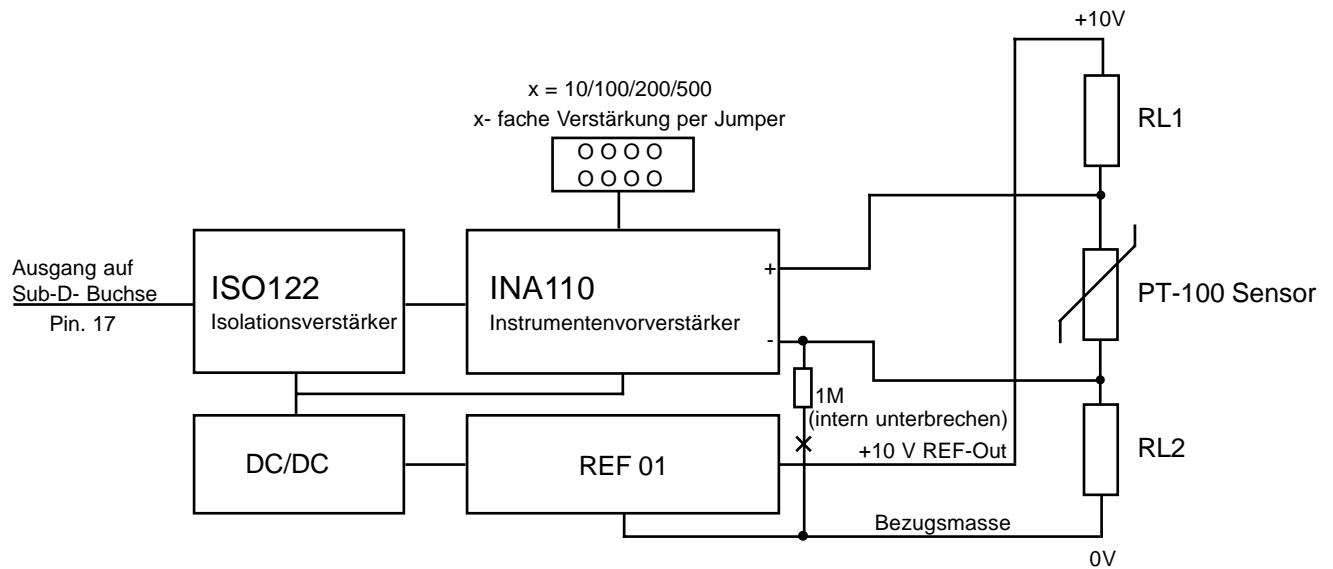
+10V

x = 10/100/200/500
x- fache Verstärkung per Jumper

RL1

Ausgang auf
Sub-D- Buchse
Pin. 17

ISO122
Isolationsverstärker

INA110
Instrumentenvorverstärker

+

-

PT-100 Sensor

1M
(intern unterbrechen)

DC/DC

REF 01

+10 V REF-Out

RL2

Bezugsmasse

0V